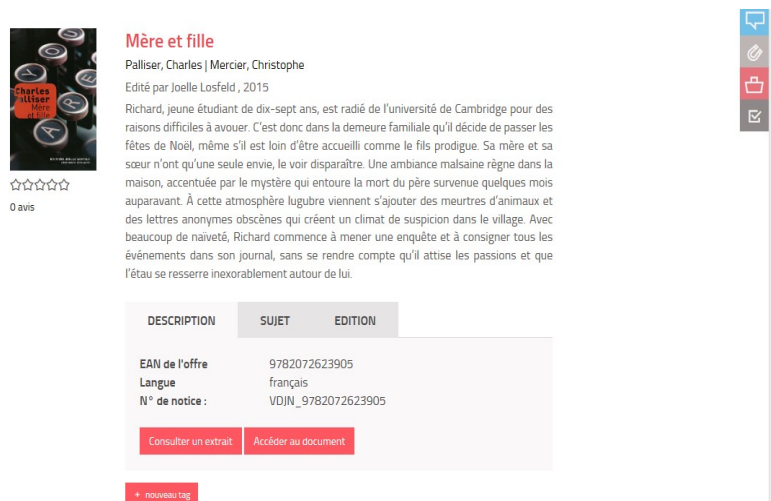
Charles Palliser
Mère et fille

0 avis

Mère et fille

Palliser, Charles | Mercier, Christophe

Edité par Joelle Losfeld , 2015

Richard, jeune étudiant de dix-sept ans, est radié de l'université de Cambridge pour des raisons difficiles à avouer. C'est donc dans la demeure familiale qu'il décide de passer les fêtes de Noël, même s'il est loin d'être accueilli comme le fils prodigue. Sa mère et sa sœur n'ont qu'une seule envie, le voir disparaître. Une ambiance malsaine règne dans la maison, accentuée par le mystère qui entoure la mort du père survenue quelques mois auparavant. À cette atmosphère lugubre viennent s'ajouter des meurtres d'animaux et des lettres anonymes obscènes qui créent un climat de suspicion dans le village. Avec beaucoup de naïveté, Richard commence à mener une enquête et à consigner tous les événements dans son journal, sans se rendre compte qu'il attise les passions et que l'étau se resserre inexorablement autour de lui.

DESCRIPTION SUJET EDITION

| | |
|---|---|
| EAN de l'offre | 9782072623905 |
| Langue | français |
| N° de notice : | VDJN_9782072623905 |

Consulter un extrait Accéder au document

+ nouveau tag